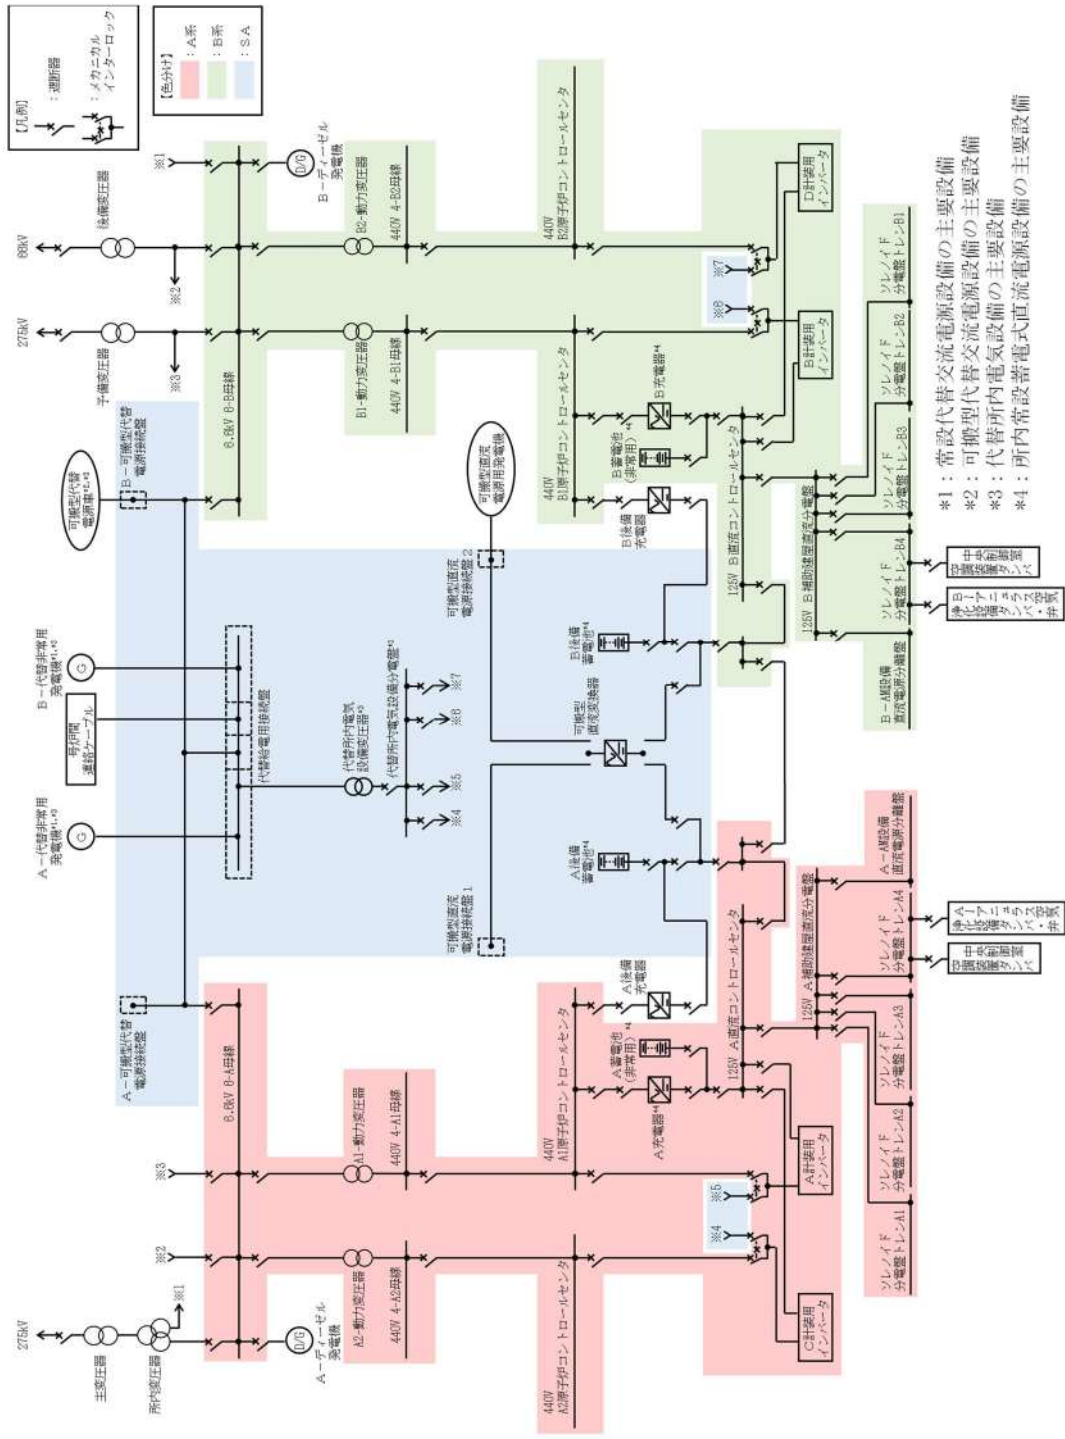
【凡例】
：遮断器
：メカニカルインターロック

【色分け】
：A系
：B系
：SA

66kV
275kV
後備変圧器
予備変圧器
※1
※2
※3
D/G
B－ディーゼル発電機
B2-動力変圧器
440V 4-B2母線
440V B2原子炉コントロールセンタ
B1-動力変圧器
440V 4-B1母線
6.9kV 6-B母線
440V B1原子炉コントロールセンタ
B－可搬型代替電源接続盤
可搬型代替電源車*1,*2
D計装用インバータ
B計装用インバータ
※7
※8
B充電器*4
B蓄電池（非常用）*4
B後備充電器
可搬型直流電源用発電機
可搬型直流電源接続盤2
125V B直流コントロールセンタ
125V B補助建屋直流分電盤
ソレノイド分電盤トレンB1
ソレノイド分電盤トレンB2
ソレノイド分電盤トレンB3
ソレノイド分電盤トレンB4
中央制御室空調装置ダンパ
B－浄化設備ユニット・パス・弁
B－AM設備直流電源分電盤
B後備蓄電池*4
可搬型直流変換器
B－代替非常用発電機*1,*2
号炉間連絡ケーブル
代替給電用接続盤
代替所内電気設備変圧器*3
代替所内電気設備分電盤*3
※7
※8
※5
※4
A－代替非常用発電機*1,*2
A後備蓄電池*4
可搬型直流電源接続盤1
A－AM設備直流電源分電盤
A－可搬型代替電源接続盤
A後備充電器
6.9kV 6-A母線
440V A1原子炉コントロールセンタ
A1-動力変圧器
440V 4-A1母線
A蓄電池（非常用）*4
A充電器*4
125V A直流コントロールセンタ
125V A補助建屋直流分電盤
A－浄化設備ユニット・パス・弁
中央制御室空調装置ダンパ
ソレノイド分電盤トレンA4
ソレノイド分電盤トレンA3
ソレノイド分電盤トレンA2
ソレノイド分電盤トレンA1
A計装用インバータ
C計装用インバータ
※5
※4
275kV
主変圧器
所内変圧器
※1
※2
※3
A2-動力変圧器
440V 4-A2母線
D/G
A－ディーゼル発電機
440V A2原子炉コントロールセンタ

*1：常設代替交流電源設備の主要設備
*2：可搬型代替交流電源設備の主要設備
*3：代替所内電気設備の主要設備
*4：所内常設蓄電式直流電源設備の主要設備